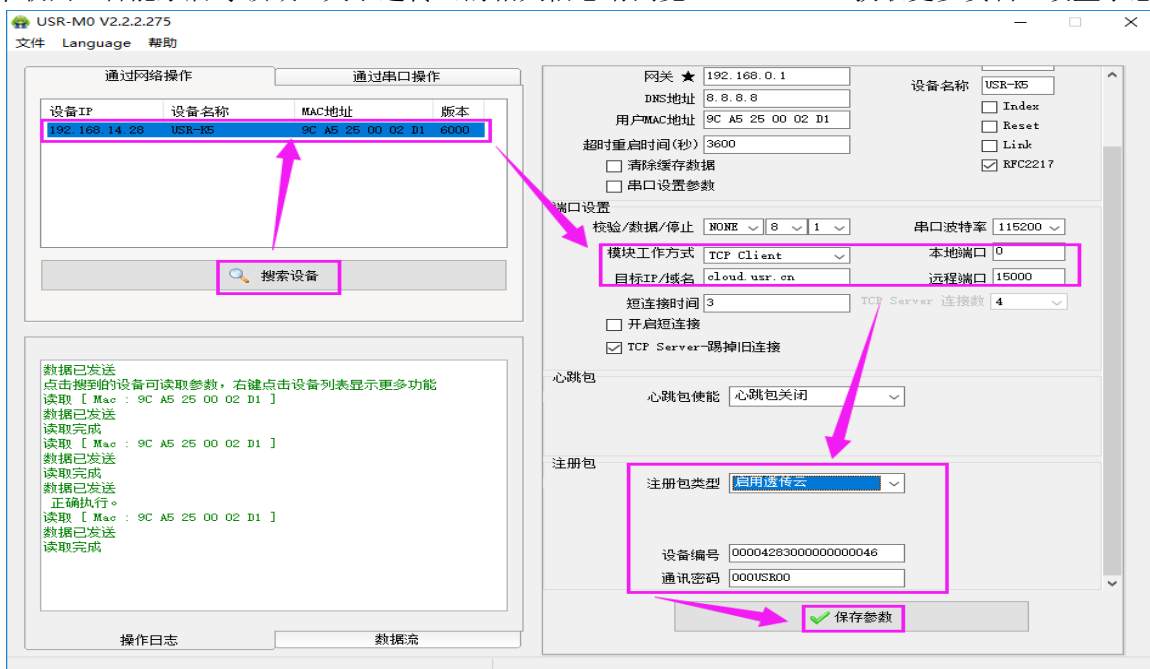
USR-M0 V2.2.2.275

文件 Language 帮助

通过网络操作 | 通过串口操作

| 设备IP | 设备名称 | MAC地址 | 版本 |
|---|---|---|---|
| 192.168.14.28 | USR-K5 | 9C A5 25 00 02 D1 | 6000 |

搜索设备

数据已发送
点击搜到的设备可读取参数，右键点击设备列表显示更多功能
读取 [ Mac : 9C A5 25 00 02 D1 ]
数据已发送
读取完成
读取 [ Mac : 9C A5 25 00 02 D1 ]
数据已发送
读取完成
数据已发送
正确执行。
读取 [ Mac : 9C A5 25 00 02 D1 ]
数据已发送
读取完成

操作日志 | 数据流

网关 ★ 192.168.0.1
DNS地址 8.8.8.8
用户MAC地址 9C A5 25 00 02 D1
超时重启时间(秒) 3600
清除缓存数据
串口设置参数

设备名称 USR-K5
Index
Reset
Link
RFC2217

端口设置
校验/数据/停止 NONE 8 1
串口波特率 115200
模块工作方式 TCP Client
本地端口 0
目标IP/域名 cloud.usr.cn
远程端口 15000
短连接时间 3
TCP Server 连接数 4
开启短连接
TCP Server-踢掉旧连接

心跳包
心跳包使能 心跳包关闭

注册包
注册包类型 启用透传云
设备编号 00004283000000000046
通讯密码 000USR00

保存参数